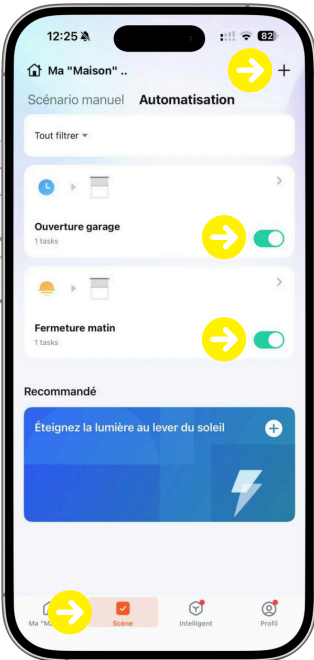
12:25

82

Ma "Maison" ..

+

Scénario manuel Automatisation

Tout filtrer

Ouverture garage

1 tasks

Fermeture matin

1 tasks

Recommandé

Éteignez la lumière au lever du soleil

Ma "M

Scène

Intelligent

Profil